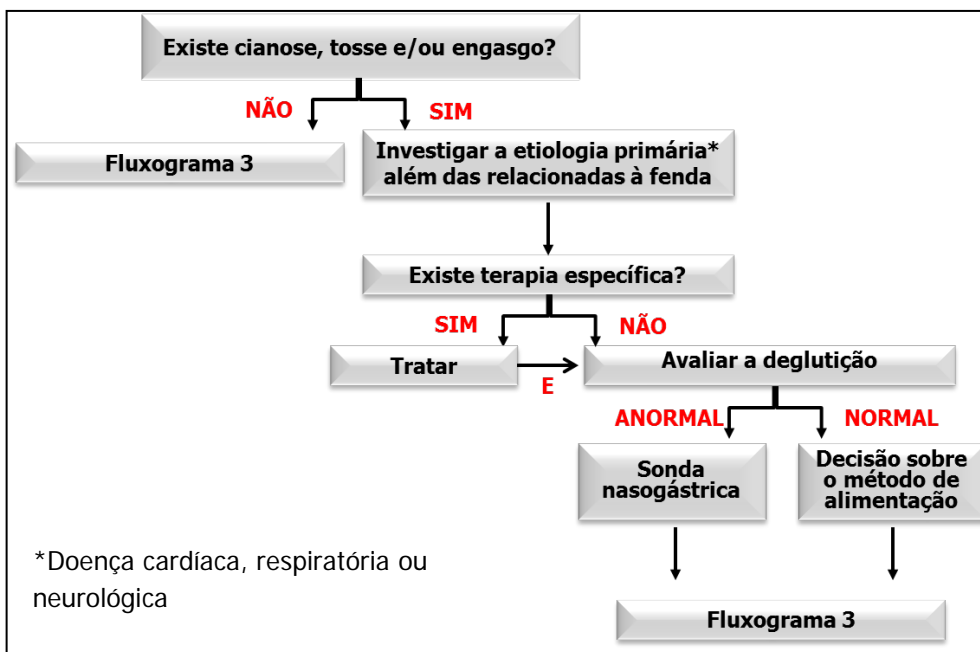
Existe cianose, tosse e/ou engasgo?

NÃO

SIM

Fluxograma 3

Investigar a etiologia primária* além das relacionadas à fenda

Existe terapia específica?

SIM

NÃO

Tratar

E

Avaliar a deglutição

ANORMAL

NORMAL

Sonda nasogástrica

Decisão sobre o método de alimentação

*Doença cardíaca, respiratória ou neurológica

Fluxograma 3